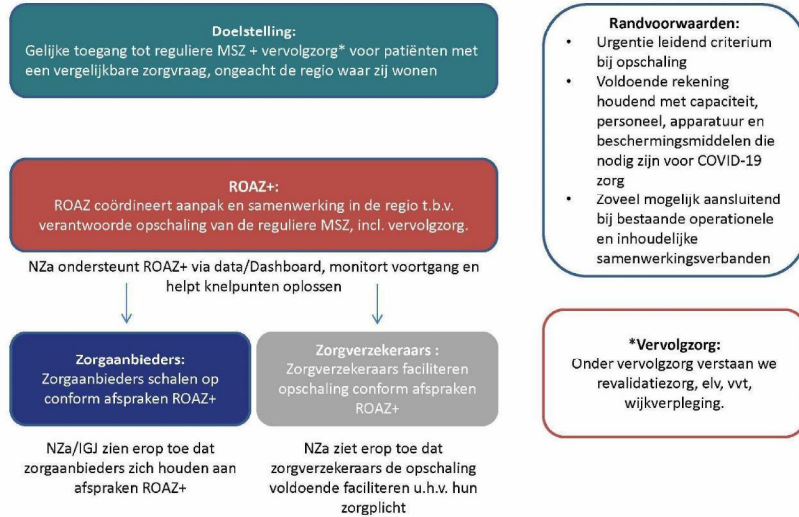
Doelstelling:
Gelijke toegang tot reguliere MSZ + vervolgzorg* voor patiënten met een vergelijkbare zorgvraag, ongeacht de regio waar zij wonen

ROAZ+:
ROAZ coördineert aanpak en samenwerking in de regio t.b.v. verantwoorde opschaling van de reguliere MSZ, incl. vervolgzorg.

NZa ondersteunt ROAZ+ via data/Dashboard, monitort voortgang en helpt knelpunten oplossen

Zorgaanbieders:
Zorgaanbieders schalen op conform afspraken ROAZ+

NZa/IGJ zien erop toe dat zorgaanbieders zich houden aan afspraken ROAZ+

Zorgverzekeraars :
Zorgverzekeraars faciliteren opschaling conform afspraken ROAZ+

NZa ziet erop toe dat zorgverzekeraars de opschaling voldoende faciliteren u.h.v. hun zorgplicht

Randvoorwaarden:
• Urgentie leidend criterium bij opschaling
• Voldoende rekening houdend met capaciteit, personeel, apparatuur en beschermingsmiddelen die nodig zijn voor COVID-19 zorg
• Zoveel mogelijk aansluitend bij bestaande operationele en inhoudelijke samenwerkingsverbanden

*Vervolgzorg:
Onder vervolgzorg verstaan we revalidatiezorg, elv, vvt, wijkverpleging.